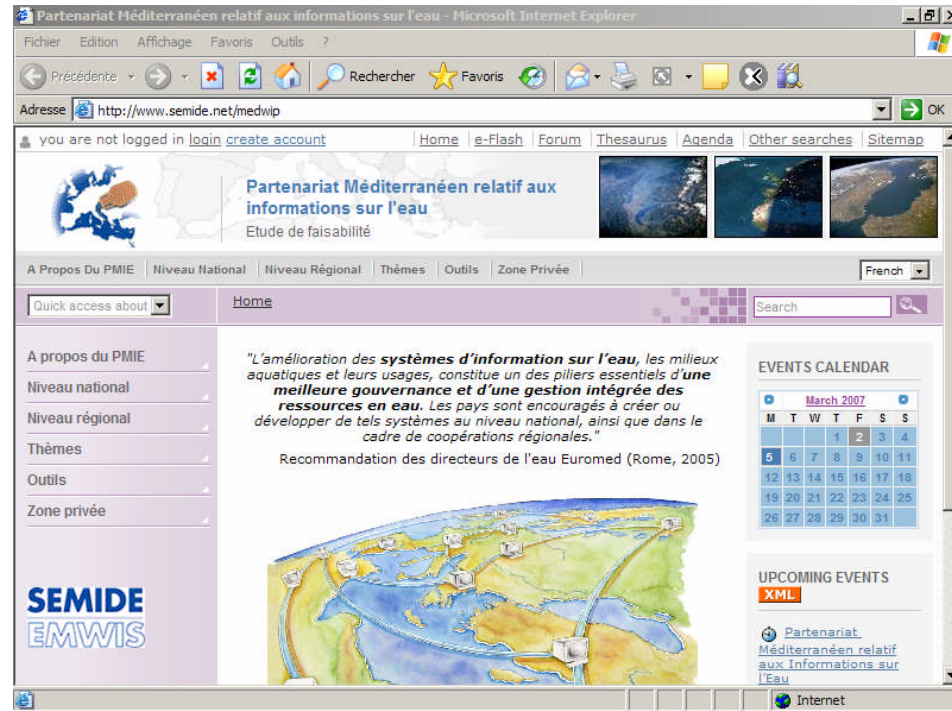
Partenariat Méditerranéen relatif aux informations sur l'eau - Microsoft Internet Explorer

Fichier Edition Affichage Favoris Outils ?

Précédente Rechercher Favoris

Adresse http://www.semide.net/medwip OK

you are not logged in login create account | Home | e-Flash | Forum | Thesaurus | Agenda | Other searches | Sitemap

Partenariat Méditerranéen relatif aux informations sur l'eau
Etude de faisabilité

A Propos Du PMIE | Niveau National | Niveau Régional | Thèmes | Outils | Zone Privée | French

Quick access about | Home | Search

A propos du PMIE
Niveau national
Niveau régional
Thèmes
Outils
Zone privée

SEMIDE
EMWIS

"L'amélioration des **systèmes d'information sur l'eau**, les milieux aquatiques et leurs usages, constitue un des piliers essentiels d'**une meilleure gouvernance et d'une gestion intégrée des ressources en eau**. Les pays sont encouragés à créer ou développer de tels systèmes au niveau national, ainsi que dans le cadre de coopérations régionales."

Recommandation des directeurs de l'eau Euromed (Rome, 2005)

EVENTS CALENDAR

March 2007

| M | T | W | T | F | S | S |
|---|---|---|---|---|---|---|
| | | | 1 | 2 | 3 | 4 |
| 5 | 6 | 7 | 8 | 9 | 10 | 11 |
| 12 | 13 | 14 | 15 | 16 | 17 | 18 |
| 19 | 20 | 21 | 22 | 23 | 24 | 25 |
| 26 | 27 | 28 | 29 | 30 | 31 | |

UPCOMING EVENTS
XML

Partenariat Méditerranéen relatif aux Informations sur l'Eau

Internet